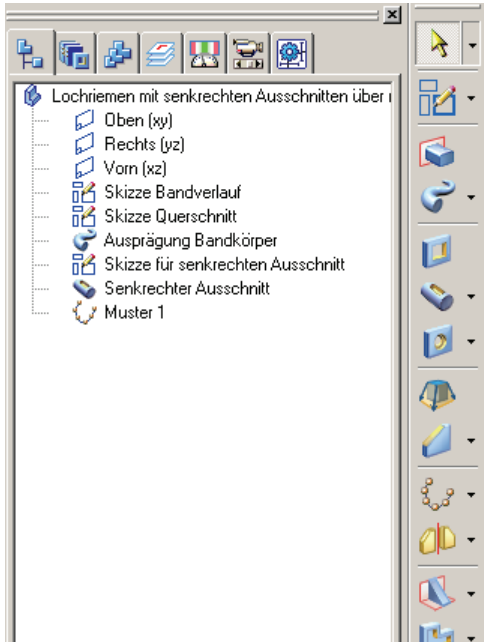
Lochriemen mit senkrechten Ausschnitten über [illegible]
Oben (xy)
Rechts (yz)
Vorn (xz)
Skizze Bandverlauf
Skizze Querschnitt
Ausprägung Bandkörper
Skizze für senkrechten Ausschnitt
Senkrechter Ausschnitt
Muster 1